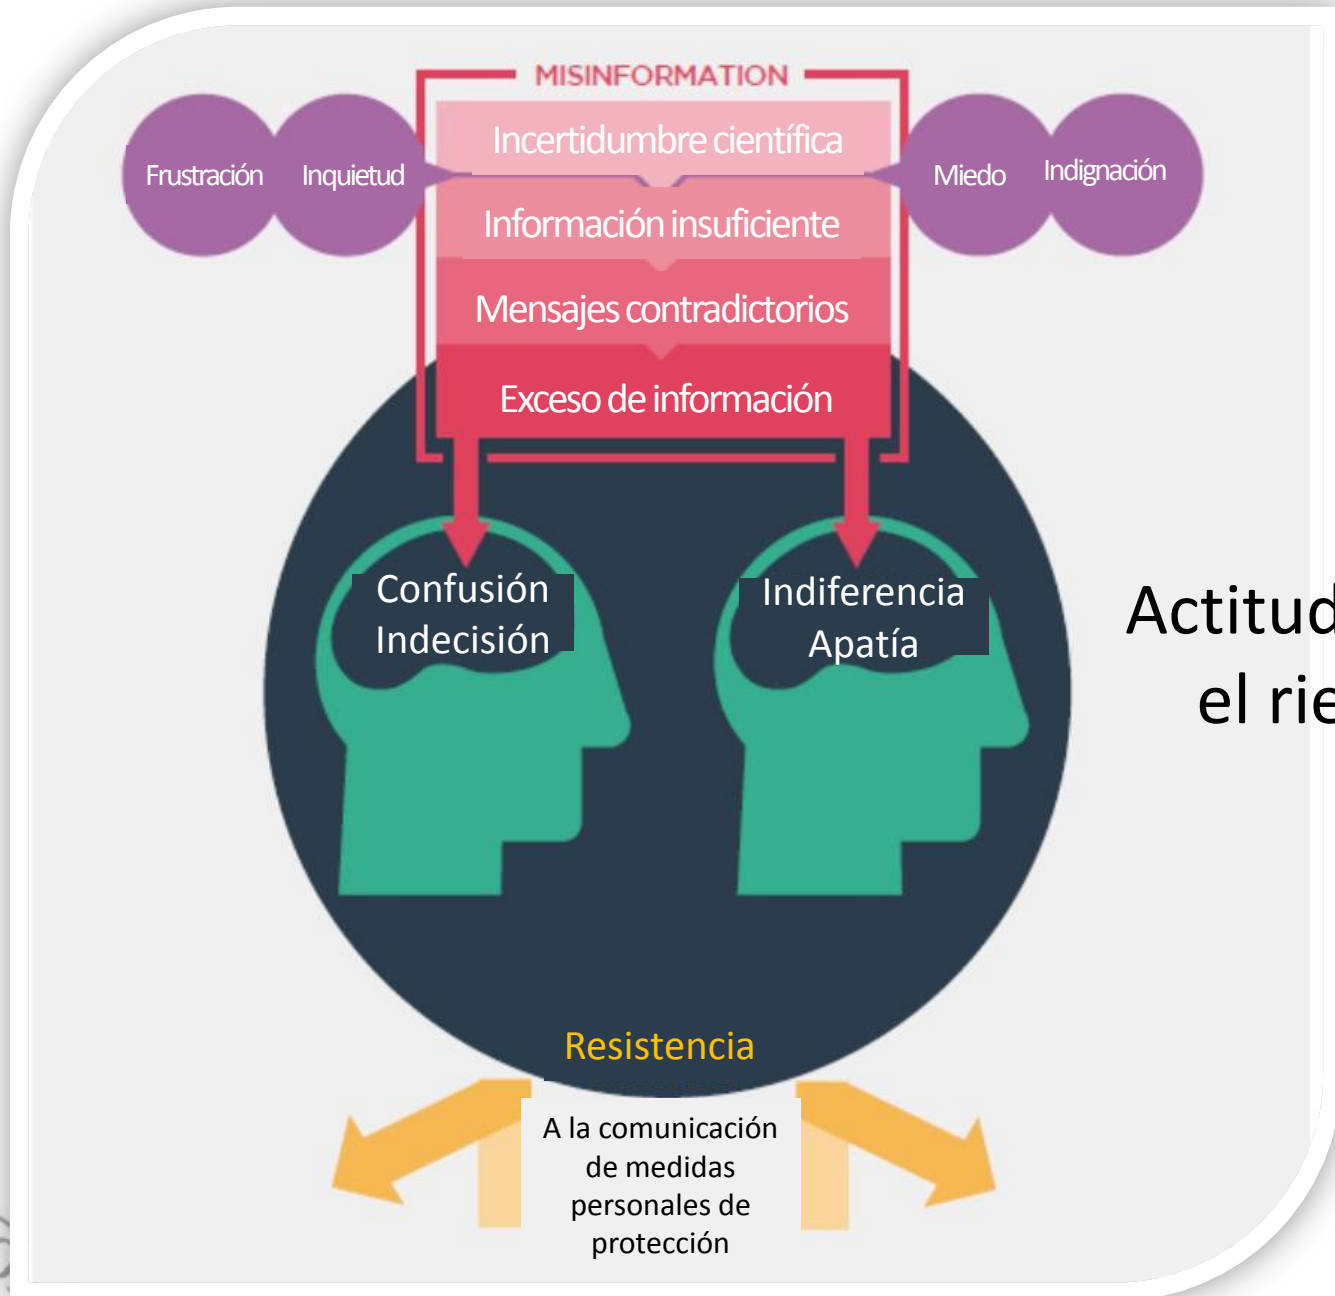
MISINFORMATION

Frustración

Inquietud

Incertidumbre científica

Información insuficiente

Mensajes contradictorios

Exceso de información

Miedo

Indignación

Confusión
Indecisión

Indiferencia
Apatía

Actitud
el rie

Resistencia

A la comunicación de medidas personales de protección